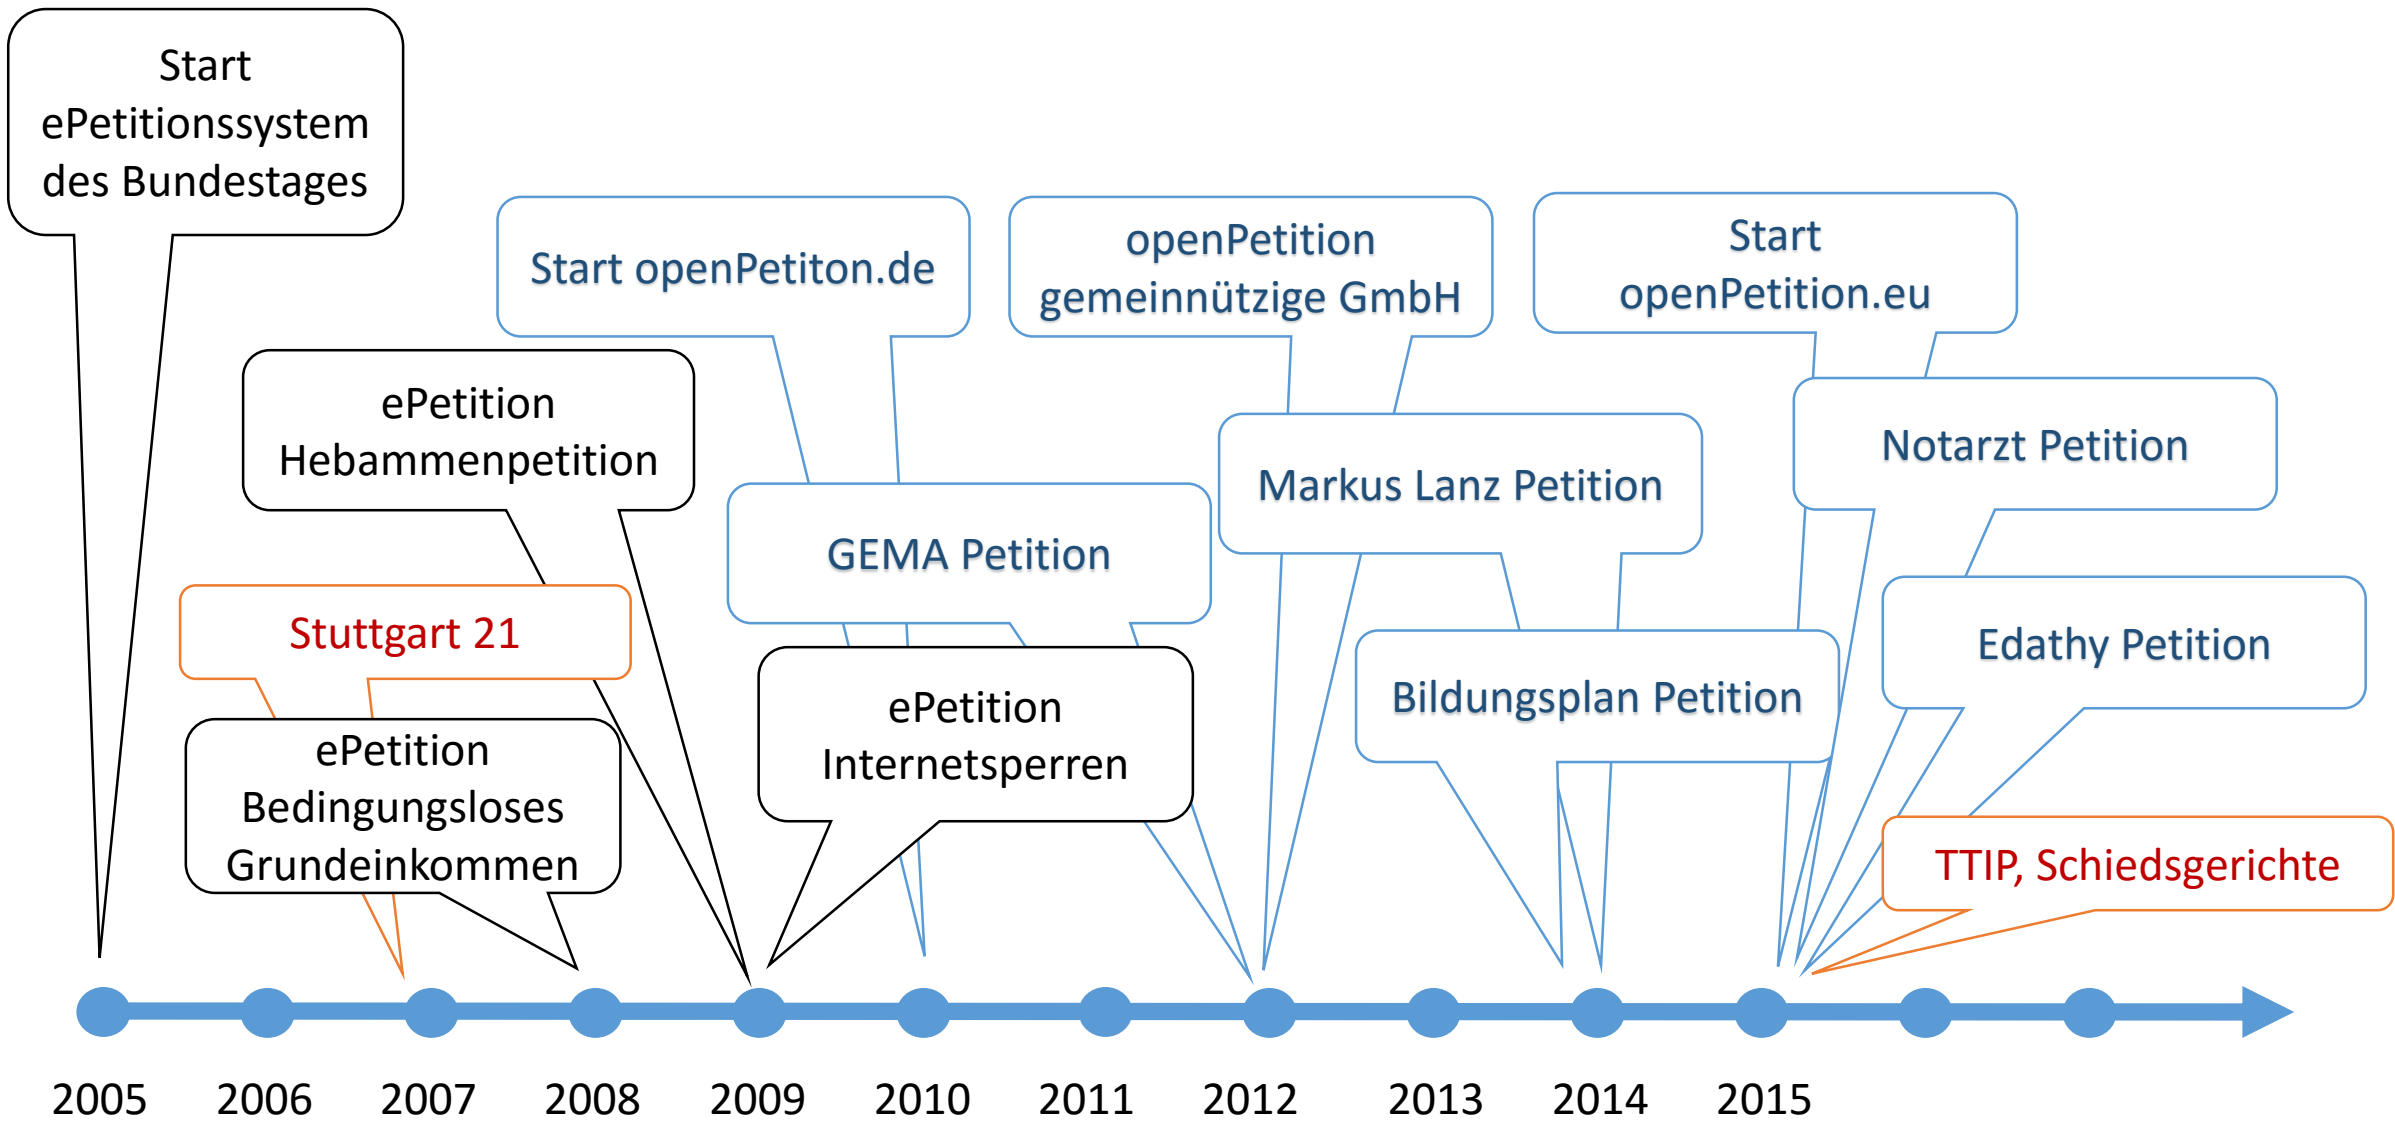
Start ePetitionssystem des Bundestages

Start openPetiton.de

openPetition gemeinnützige GmbH

Start openPetition.eu

ePetition Hebammenpetition

Markus Lanz Petition

Notarzt Petition

GEMA Petition

Stuttgart 21

Edathy Petition

ePetition Internetsperren

Bildungsplan Petition

ePetition Bedingungsloses Grundeinkommen

TTIP, Schiedsgerichte

2005 2006 2007 2008 2009 2010 2011 2012 2013 2014 2015